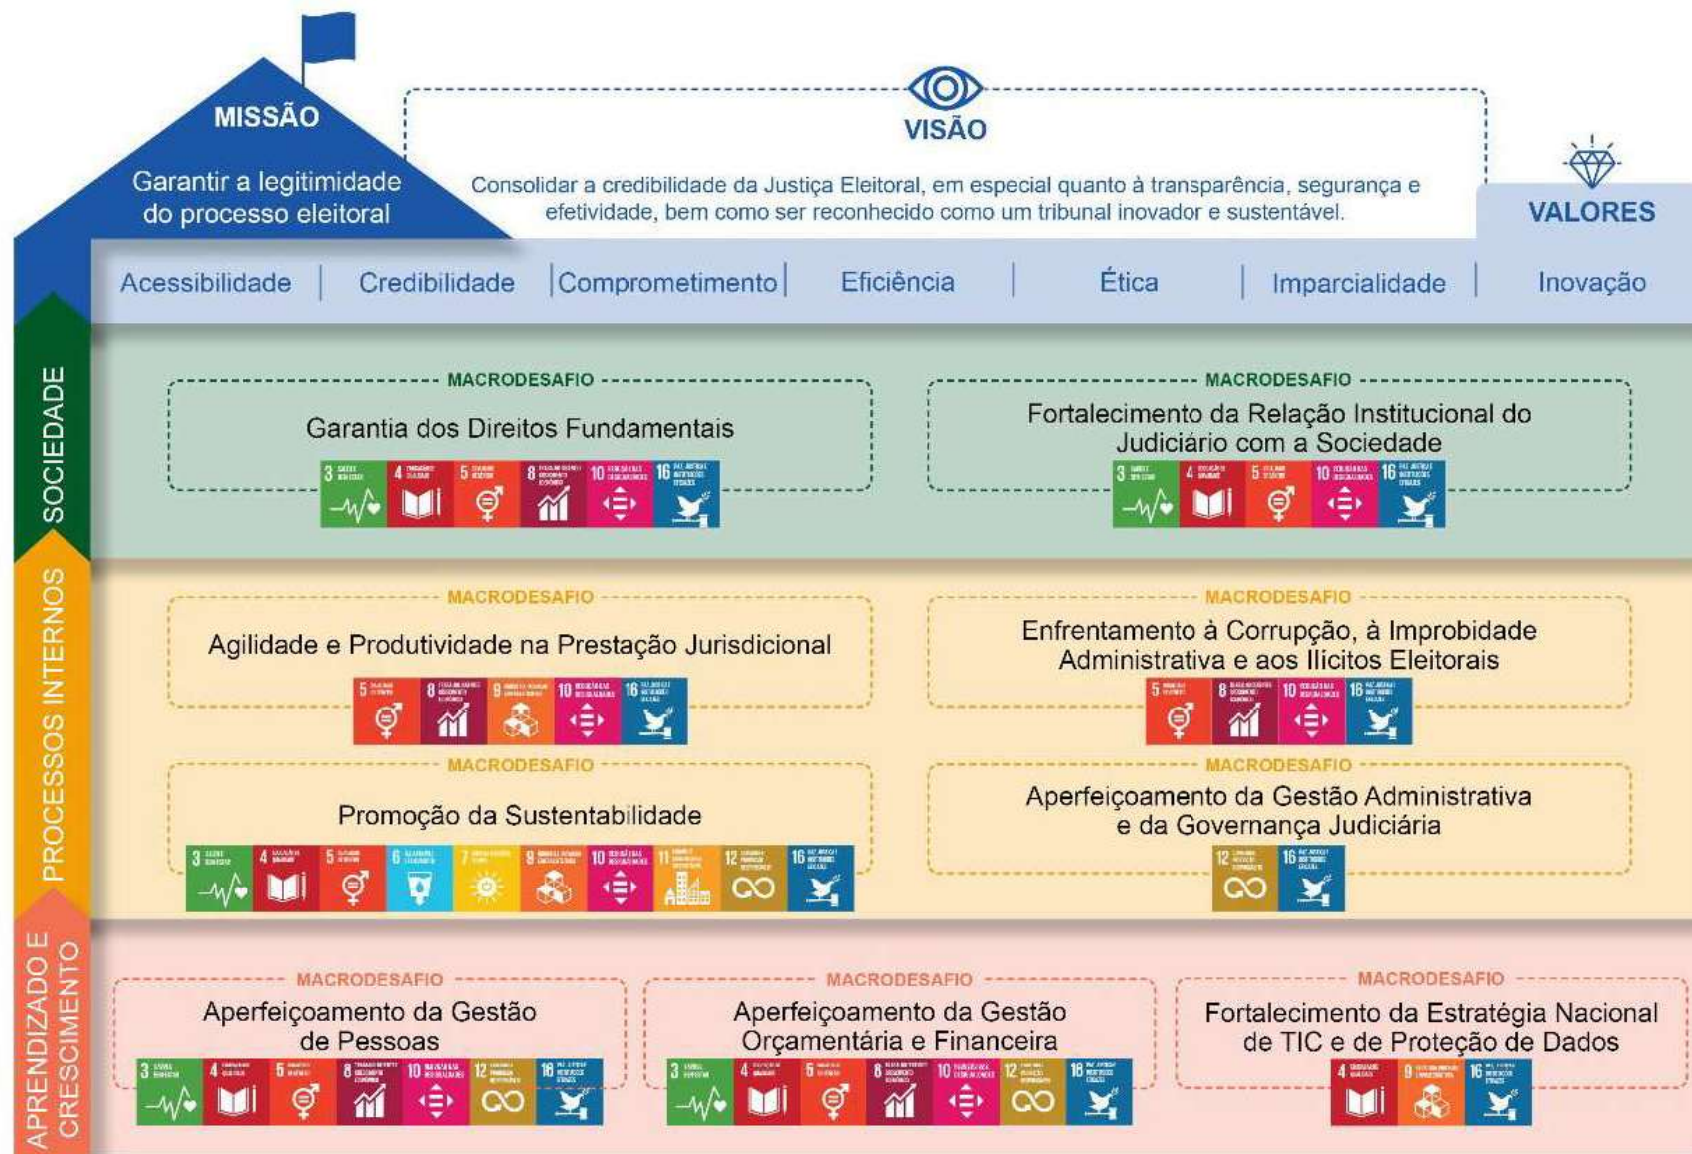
MISSÃO

Garantir a legitimidade do processo eleitoral

VISÃO

Consolidar a credibilidade da Justiça Eleitoral, em especial quanto à transparência, segurança e efetividade, bem como ser reconhecido como um tribunal inovador e sustentável.

VALORES

Acessibilidade | Credibilidade | Comprometimento | Eficiência | Ética | Imparcialidade | Inovação

SOCIEDADE

MACRODESAFIO
Garantia dos Direitos Fundamentais
3 4 5 8 10 16

MACRODESAFIO
Fortalecimento da Relação Institucional do Judiciário com a Sociedade
3 4 5 10 16

PROCESSOS INTERNOS

MACRODESAFIO
Agilidade e Produtividade na Prestação Jurisdicional
5 8 9 10 16

MACRODESAFIO
Enfrentamento à Corrupção, à Improbidade Administrativa e aos Ilícitos Eleitorais
5 8 10 16

MACRODESAFIO
Promoção da Sustentabilidade
3 4 5 6 7 8 10 11 12 16

MACRODESAFIO
Aperfeiçoamento da Gestão Administrativa e da Governança Judiciária
12 16

APRENDIZADO E CRESCIMENTO

MACRODESAFIO
Aperfeiçoamento da Gestão de Pessoas
3 4 5 8 10 12 16

MACRODESAFIO
Aperfeiçoamento da Gestão Orçamentária e Financeira
3 4 5 8 10 12 16

MACRODESAFIO
Fortalecimento da Estratégia Nacional de TIC e de Proteção de Dados
4 9 16